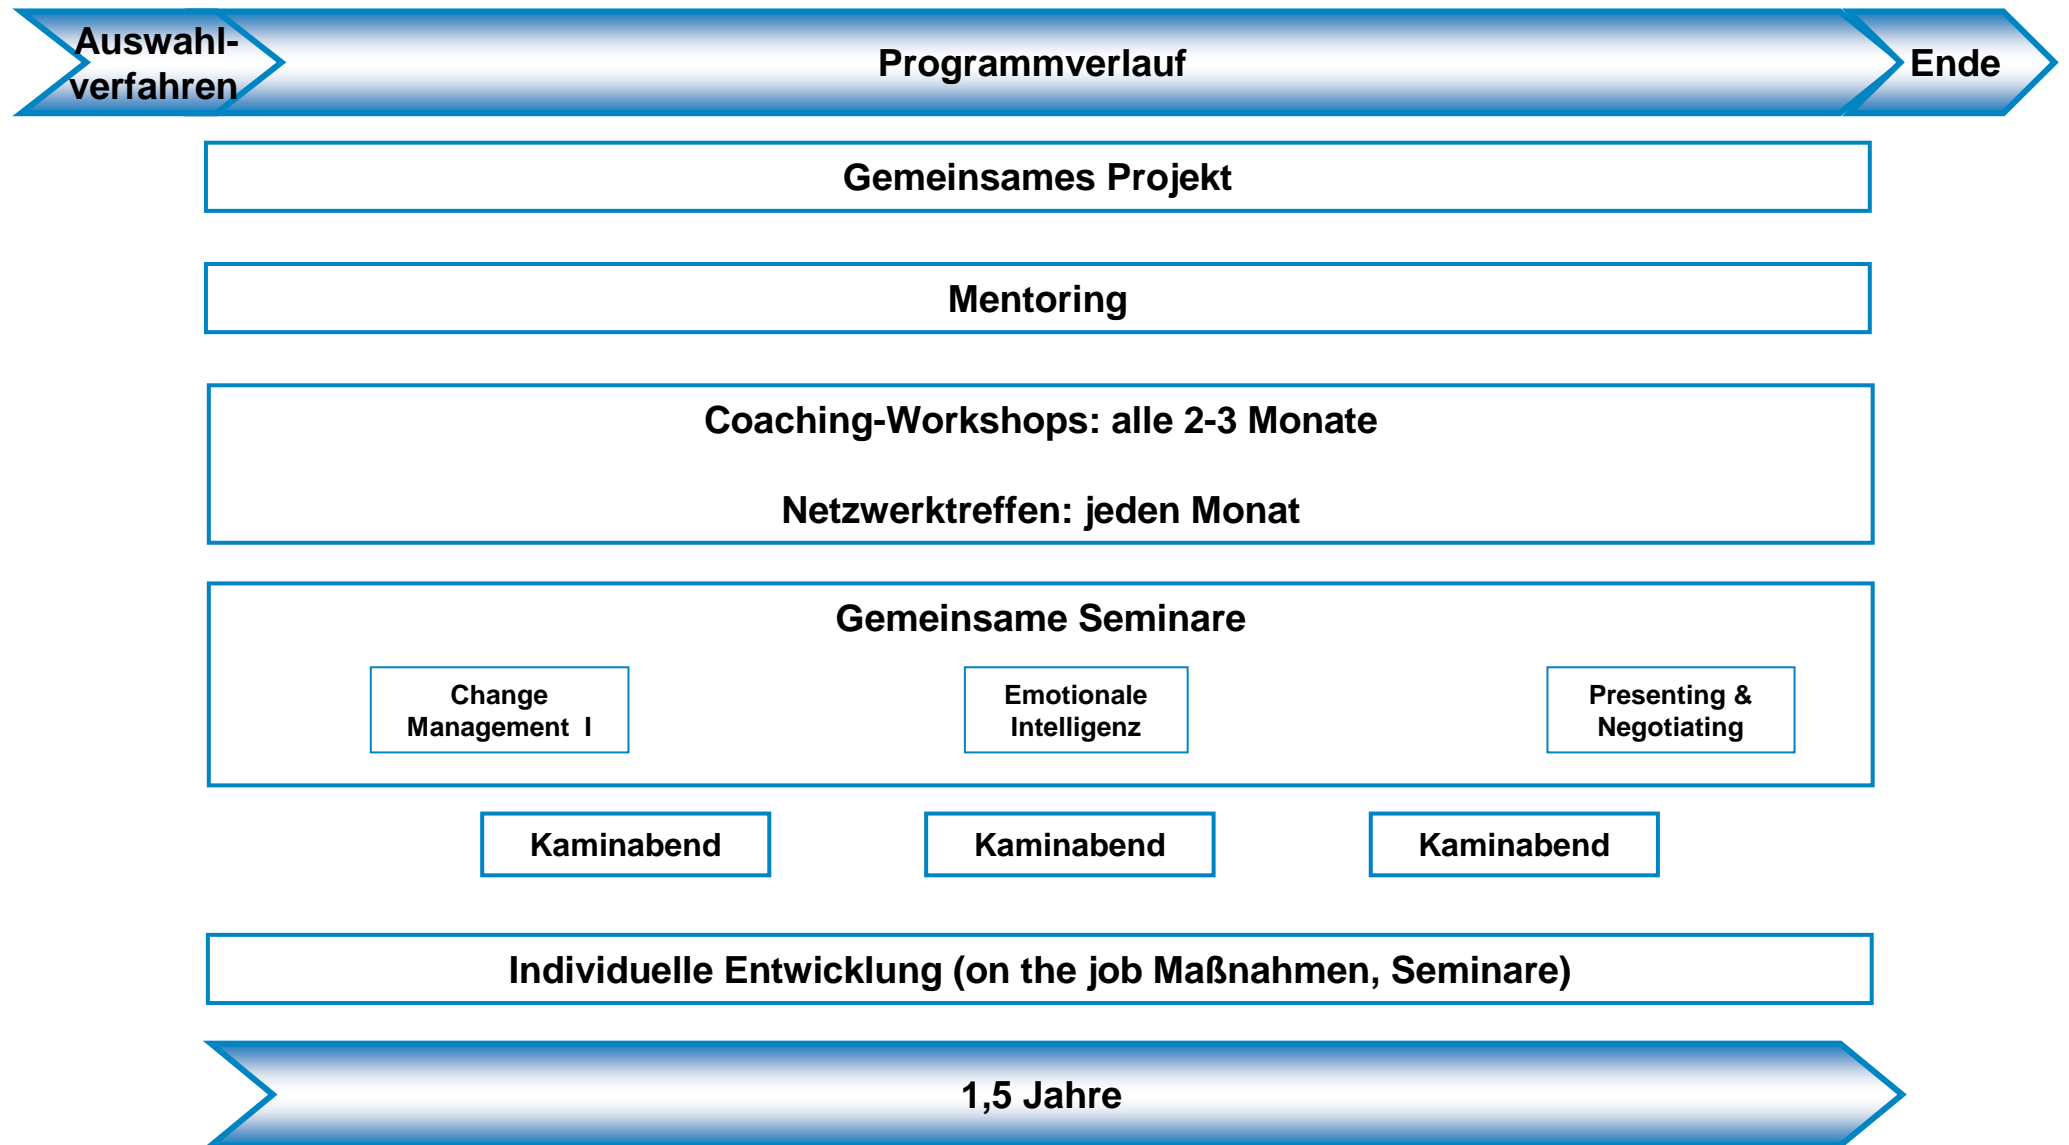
Auswahlverfahren

Programmverlauf

Ende

Gemeinsames Projekt

Mentoring

Coaching-Workshops: alle 2-3 Monate

Netzwerktreffen: jeden Monat

Gemeinsame Seminare

Change Management I

Emotionale Intelligenz

Presenting & Negotiating

Kaminabend

Kaminabend

Kaminabend

Individuelle Entwicklung (on the job Maßnahmen, Seminare)

1,5 Jahre